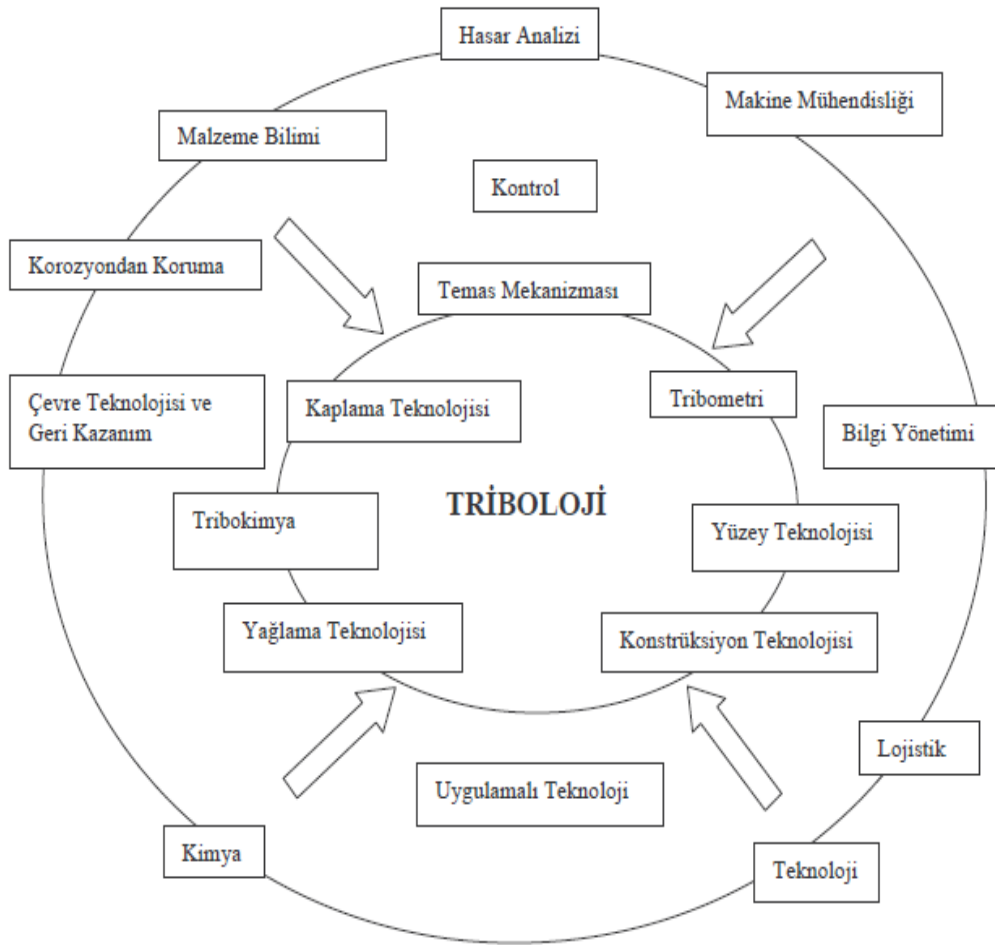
Hasar Analizi

Makine Mühendisliği

Malzeme Bilimi

Kontrol

Korozyondan Koruma

Temas Mekanizması

Çevre Teknolojisi ve Geri Kazanım

Kaplama Teknolojisi

Tribometri

Bilgi Yönetimi

TRİBOLOJİ

Tribokimya

Yüzey Teknolojisi

Yağlama Teknolojisi

Konstrüksiyon Teknolojisi

Lojistik

Uygulamalı Teknoloji

Kimya

Teknoloji